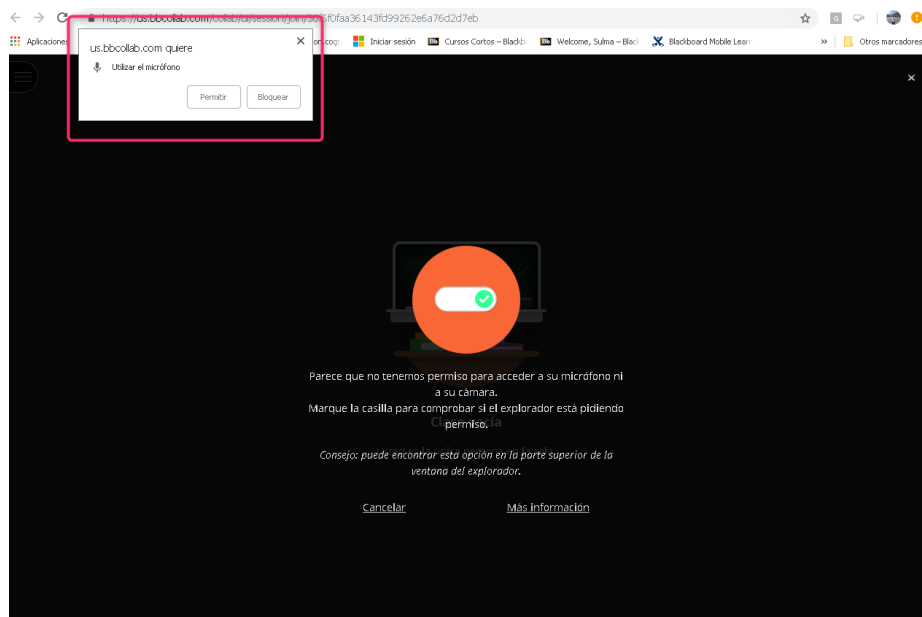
https://us.bbcollab.com/collab/ui/session/join/30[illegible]f0faa36143fd99262e6a76d2d7eb

Aplicaciones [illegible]on cogr Iniciar sesión Cursos Cortos – Blackb Welcome, Sulma – Blacl Blackboard Mobile Learn » Otros marcadores

us.bbcollab.com quiere
Utilizar el micrófono
Permitir Bloquear

Parece que no tenemos permiso para acceder a su micrófono ni a su cámara.
Marque la casilla para comprobar si el explorador está pidiendo permiso.

Consejo: puede encontrar esta opción en la parte superior de la ventana del explorador.

Cancelar Más información